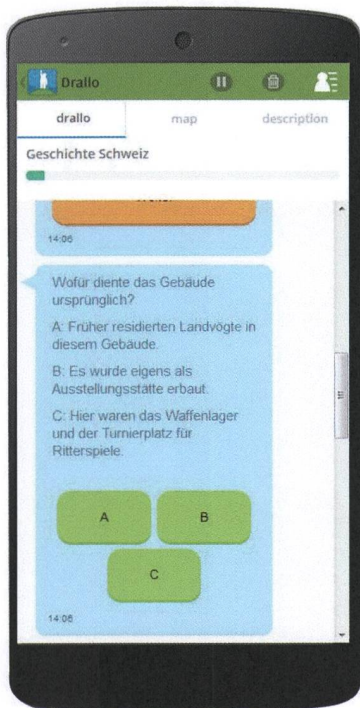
Drallo

drallo map description

Geschichte Schweiz

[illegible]

14:06

Wofür diente das Gebäude ursprünglich?

A: Früher residierten Landvögte in diesem Gebäude.

B: Es wurde eigens als Ausstellungsstätte erbaut.

C: Hier waren das Waffenlager und der Turnierplatz für Ritterspiele.

A

B

C

14:06